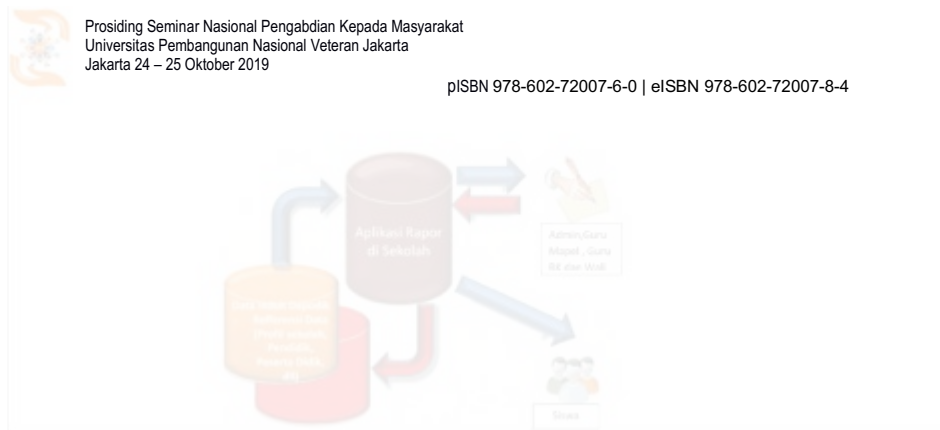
Prosiding Seminar Nasional Pengabdian Kepada Masyarakat
Universitas Pembangunan Nasional Veteran Jakarta
Jakarta 24 – 25 Oktober 2019

pISBN 978-602-72007-6-0 | eISBN 978-602-72007-8-4

Aplikasi Rapor di Sekolah

Admin/Guru Mapel, Guru BK dan Wali

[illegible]

Siswa